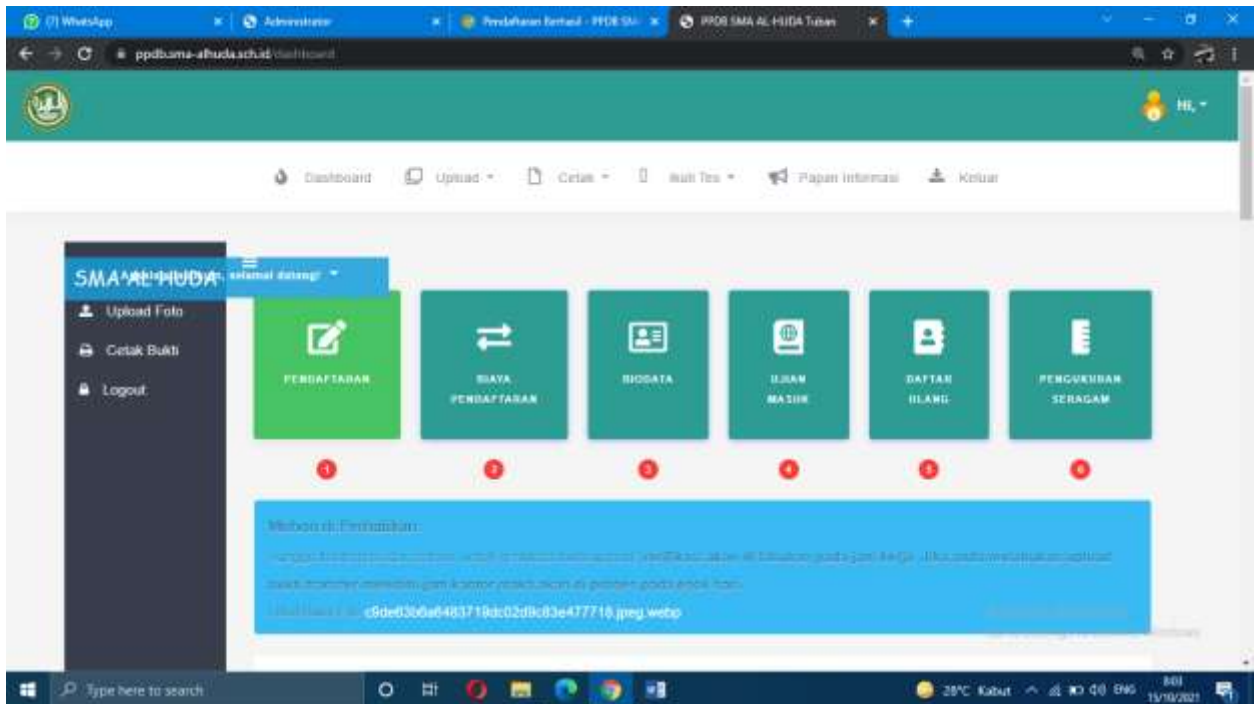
(7) WhatsApp
Administrator
Pendaftaran Berhasil - PPDB SM
PPDB SMA AL-HUDA Tuban
ppdbsma-alhuda.sch.id/dashboard

Hi,

Dashboard
Upload
Cetak
Buli Tes
Papan Informasi
Keluar

SMA AL-HUDA
selamat datang!

Upload Foto
Cetak Bukti
Logout

PENDAFTARAN
BIAYA PENDAFTARAN
BIODATA
UJIAN MASUK
DAFTAR ULANG
PENGUKURAN SERAGAM

1
2
3
4
5
6

Mohon di Perhatikan
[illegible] verifikasi akan di lakukan pada jam kerja. Jika anda melakukan upload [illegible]
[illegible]
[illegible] c9de63b6a6483719dc02d9c83e477718.jpeg.webp

Type here to search
28°C Kabut ENG 8:03 15/10/2021